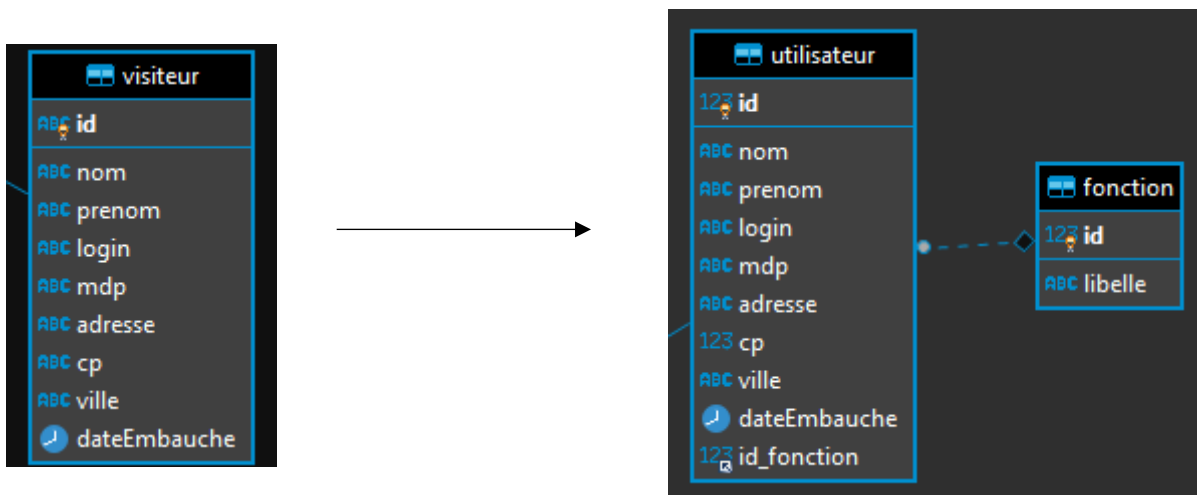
visiteur
ABC id
ABC nom
ABC prenom
ABC login
ABC mdp
ABC adresse
ABC cp
ABC ville
dateEmbauche

utilisateur
123 id
ABC nom
ABC prenom
ABC login
ABC mdp
ABC adresse
123 cp
ABC ville
dateEmbauche
123 id_fonction

fonction
123 id
ABC libelle